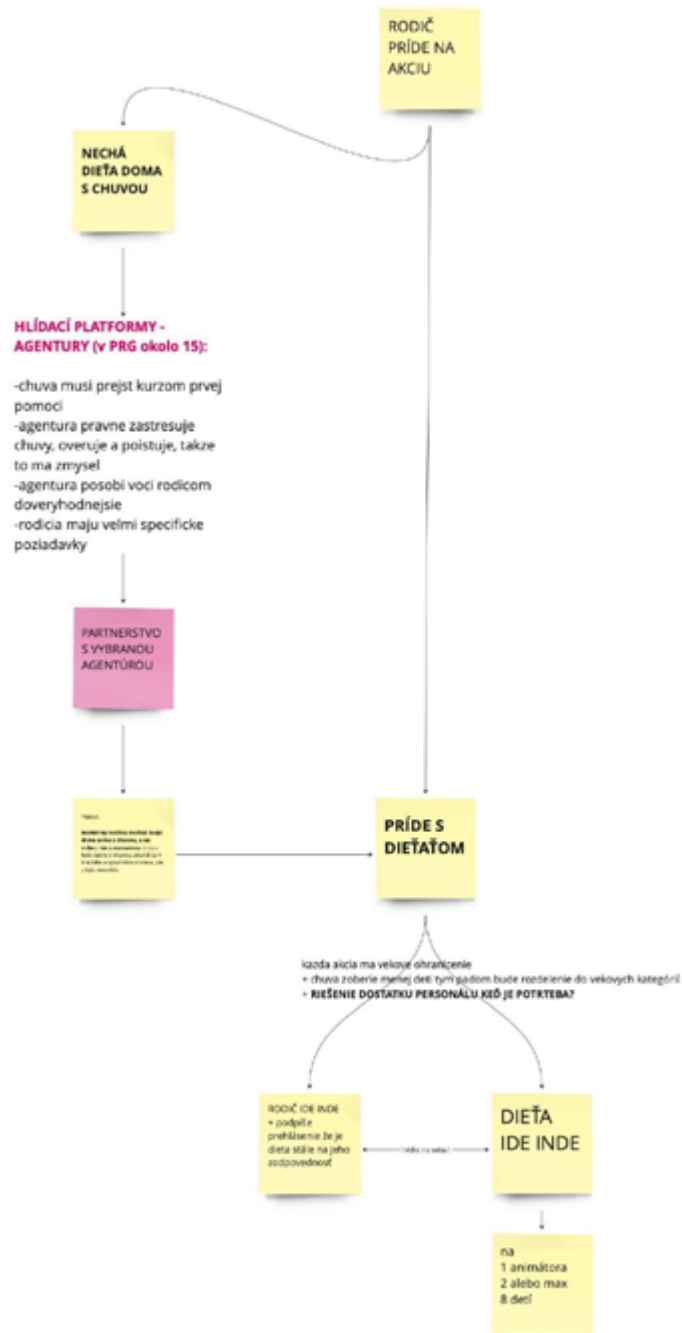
RODIČ PRÍDE NA AKCIU

NECHÁ DIEŤA DOMA S CHUVOU

HLÍDACÍ PLATFORMY - AGENTURY (v PRG okolo 15):

-chuva musi prejst kurzom prvej pomoci
-agentura pravne zastresuje chuvy, overuje a poistuje, takze to ma zmysel
-agentura posobi voci rodicom doveryhodnejsie
-rodicia maju velmi specificke poziadavky

PARTNERSTVO S VYBRANOU AGENTÚROU

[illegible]

PRÍDE S DIEŤAŤOM

kazda akcia ma vekove ohranicenie
+ chuva zoberie menej deti tym padom bude rozdelenie do vekovych kategórií
+ RIEŠENIE DOSTATKU PERSONÁLU KEĎ JE POTREBA?

RODIČ IDE INDE + podpíše prehlásenie že je dieťa stále na jeho zodpovednosť

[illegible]

DIEŤA IDE INDE

na 1 animátora 2 alebo max 8 detí